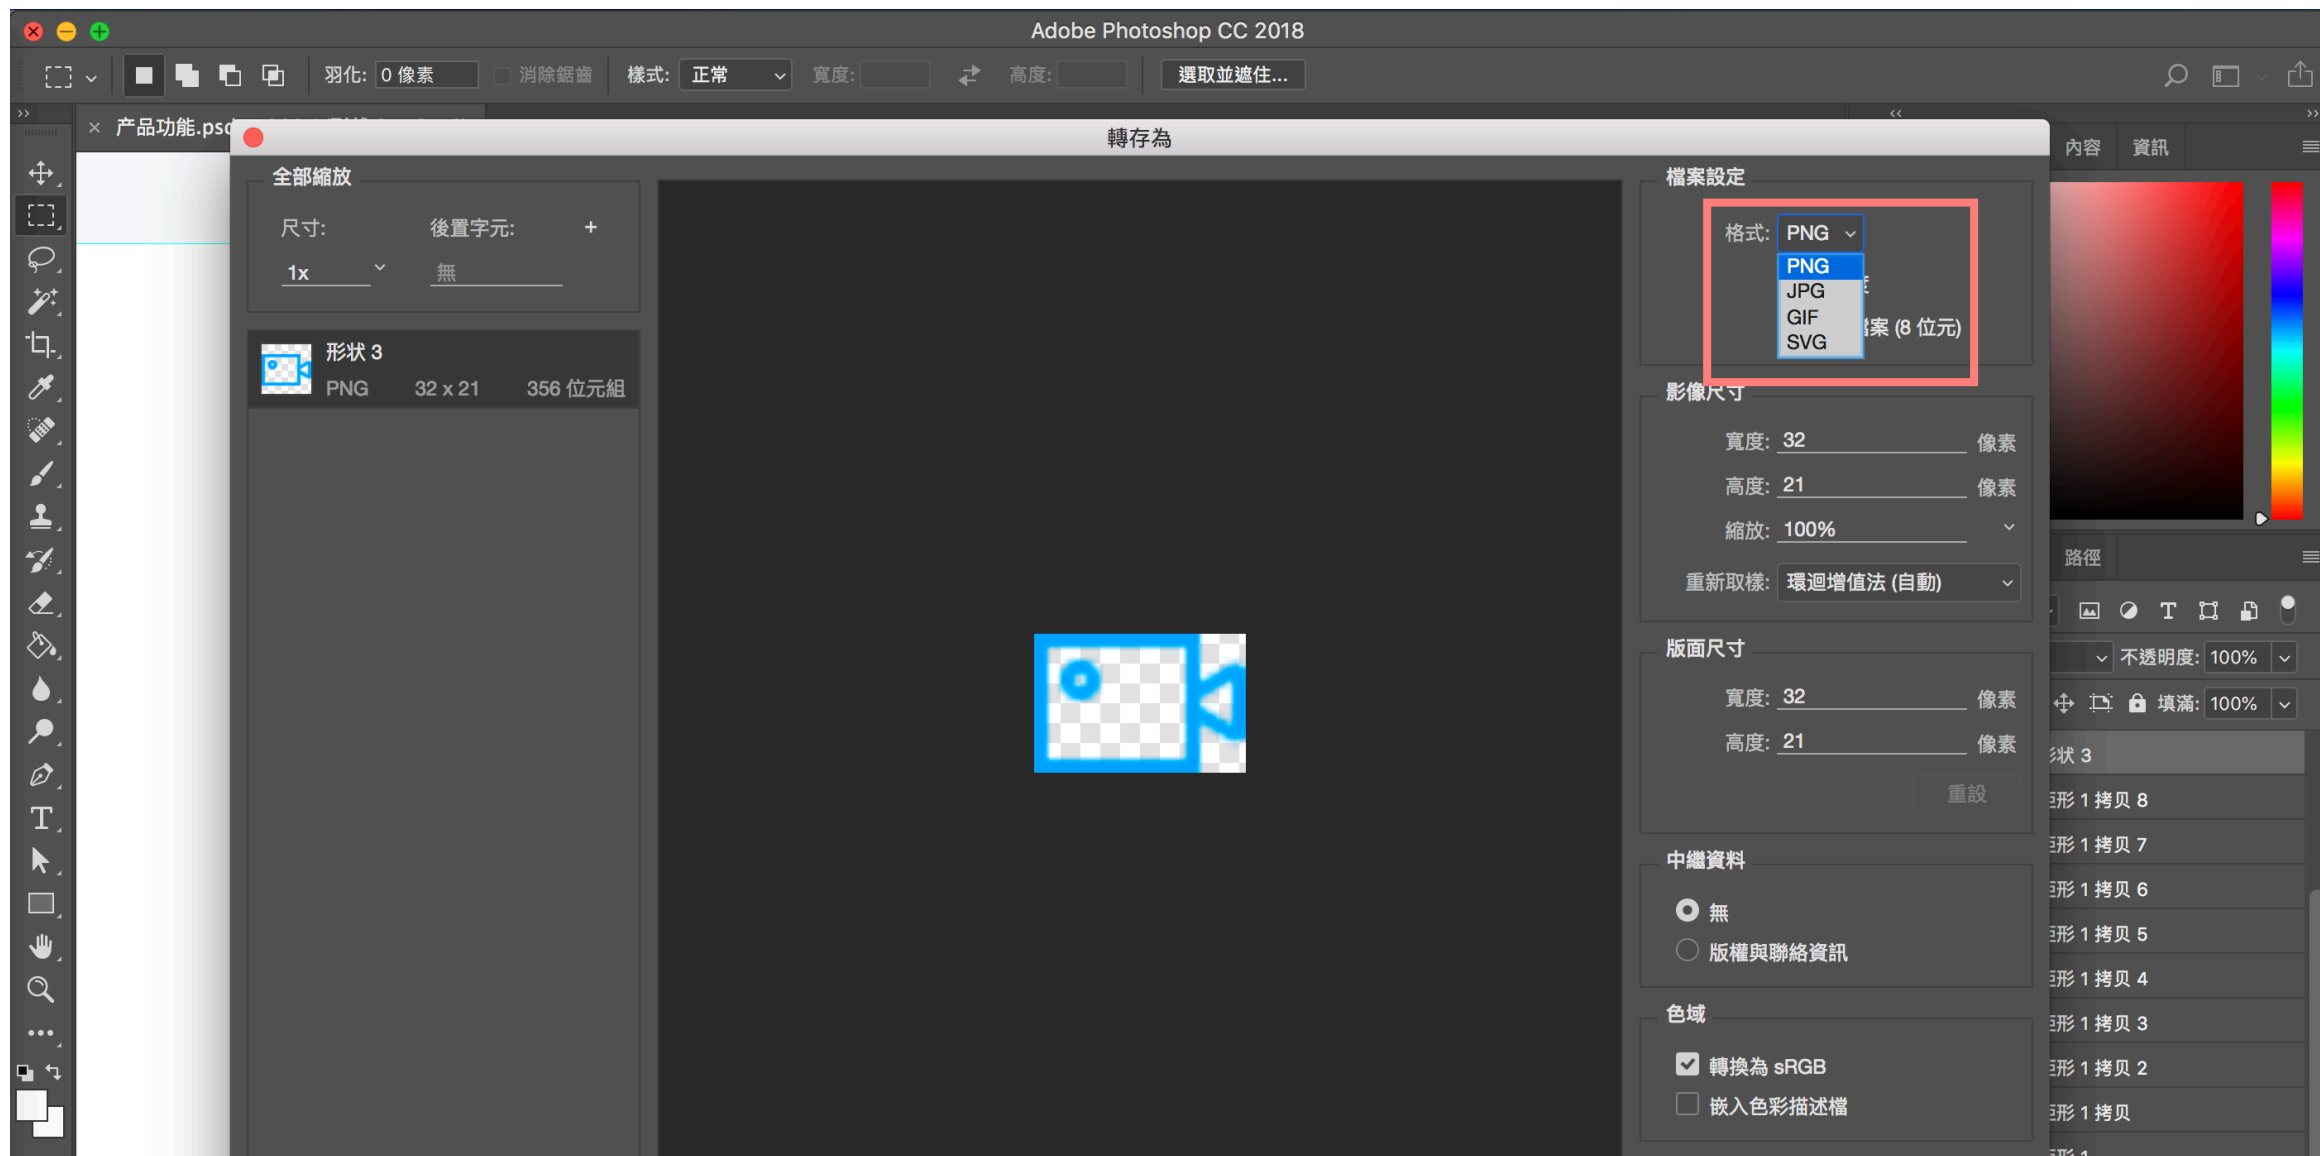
Adobe Photoshop CC 2018

羽化: 0 像素 消除鋸齒 樣式: 正常 寬度: 高度: 選取並遮住...

产品功能.psd

轉存為

全部縮放

尺寸: 後置字元: +

1x 無

形狀 3
PNG 32 x 21 356 位元組

檔案設定

格式: PNG
PNG
JPG
GIF
SVG
案 (8 位元)

影像尺寸

寬度: 32 像素
高度: 21 像素
縮放: 100%
重新取樣: 環迴增值法 (自動)

版面尺寸

寬度: 32 像素
高度: 21 像素
重設

中繼資料

無
版權與聯絡資訊

色域

轉換為 sRGB
嵌入色彩描述檔

內容 資訊

路徑

不透明度: 100%
填滿: 100%
狀 3
形 1 拷贝 8
形 1 拷贝 7
形 1 拷贝 6
形 1 拷贝 5
形 1 拷贝 4
形 1 拷贝 3
形 1 拷贝 2
形 1 拷贝